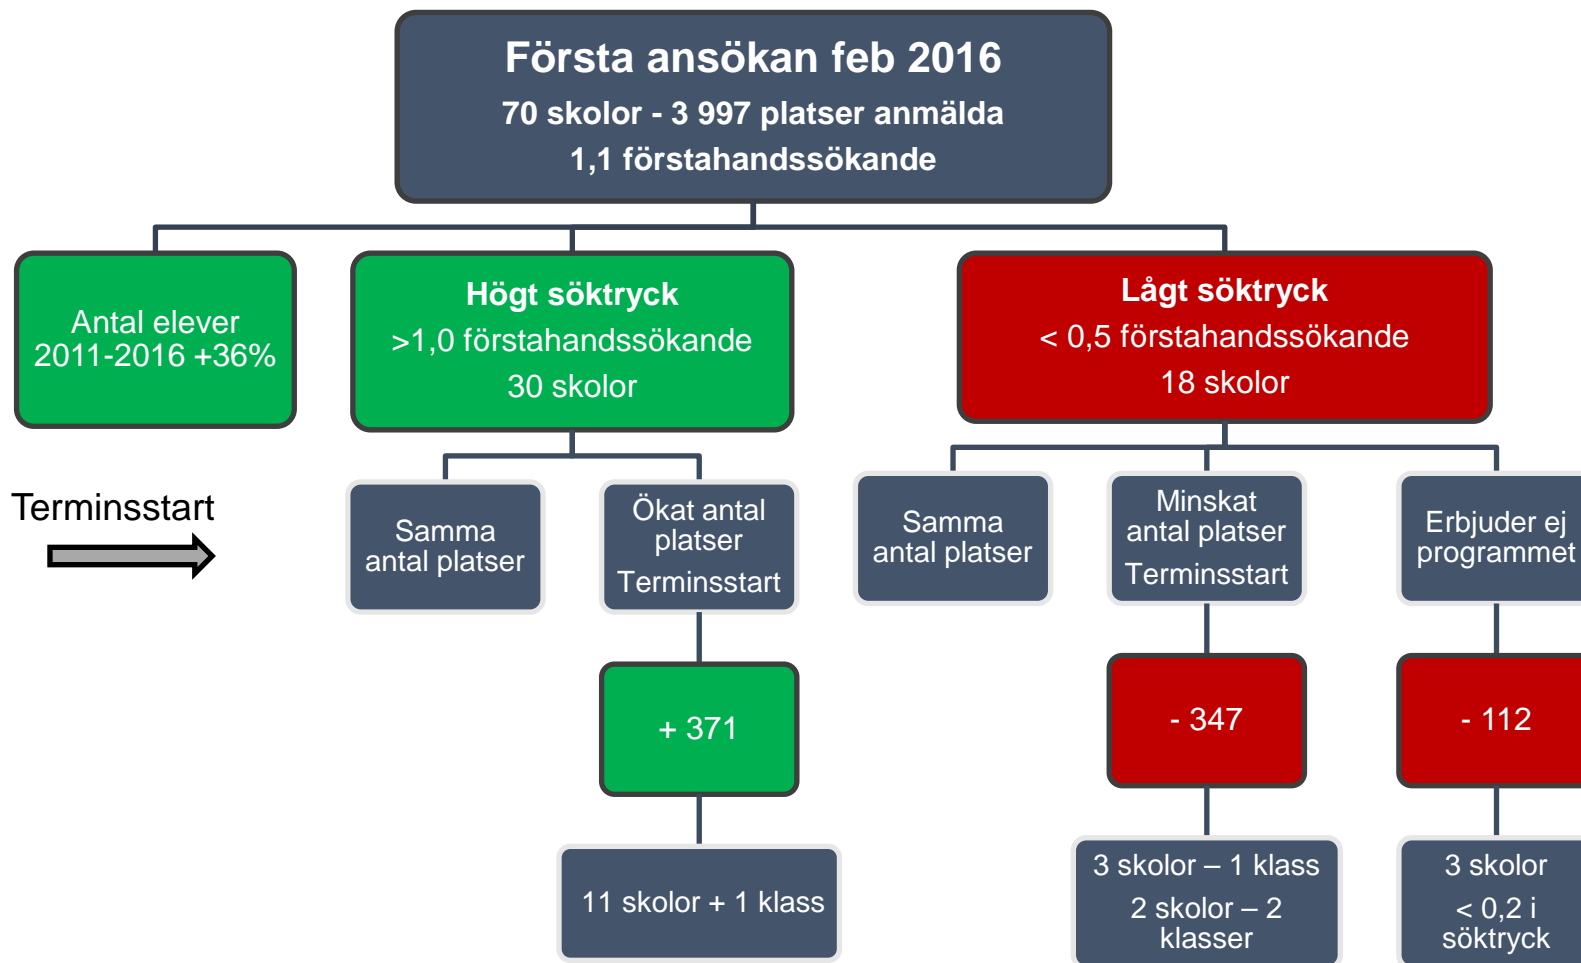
Första ansökan feb 2016
70 skolor - 3 997 platser anmälda
1,1 förstahandssökande

Antal elever 2011-2016 +36%

Högt söktryck
>1,0 förstahandssökande
30 skolor

Lågt söktryck
< 0,5 förstahandssökande
18 skolor

Terminsstart

Samma antal platser

Ökat antal platser
Terminsstart

+ 371

11 skolor + 1 klass

Samma antal platser

Minskat antal platser
Terminsstart

- 347

3 skolor – 1 klass
2 skolor – 2 klasser

Erbjuder ej programmet

- 112

3 skolor
< 0,2 i söktryck